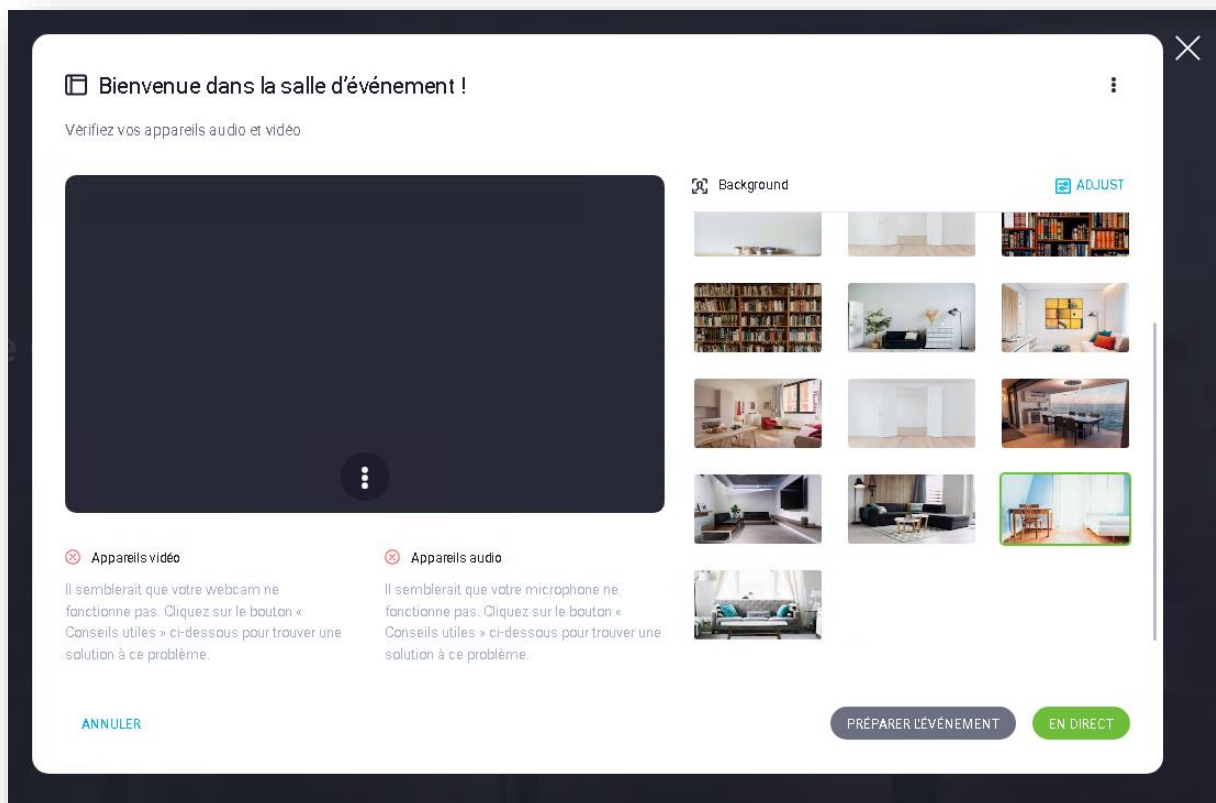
Bienvenue dans la salle d'événement !

Vérifiez vos appareils audio et vidéo

Background

ADJUST

Appareils vidéo

Il semblerait que votre webcam ne fonctionne pas. Cliquez sur le bouton « Conseils utiles » ci-dessous pour trouver une solution à ce problème.

Appareils audio

Il semblerait que votre microphone ne fonctionne pas. Cliquez sur le bouton « Conseils utiles » ci-dessous pour trouver une solution à ce problème.

ANNULER

PRÉPARER L'ÉVÉNEMENT

EN DIRECT